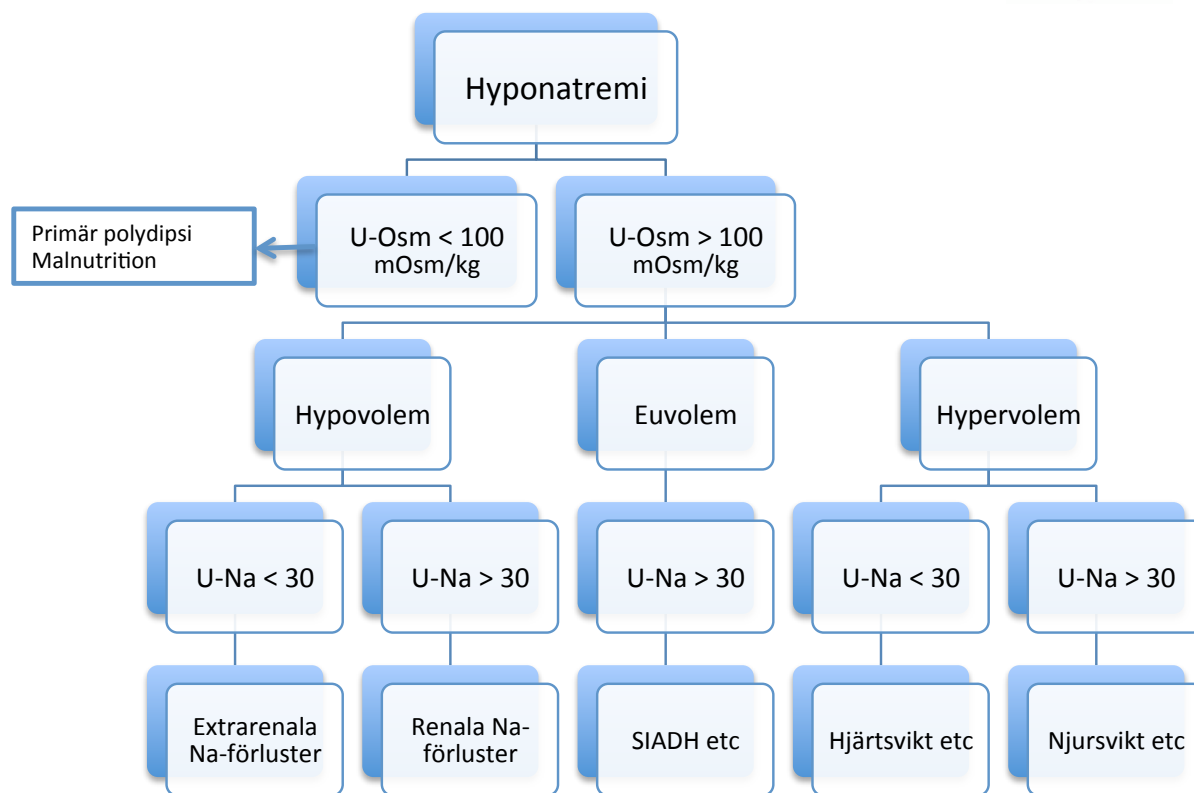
Hyponatremi

Primär polydipsi
Malnutrition

U-Osm < 100 mOsm/kg

U-Osm > 100 mOsm/kg

Hypovolem

Euvolem

Hypervolem

U-Na < 30

U-Na > 30

U-Na > 30

U-Na < 30

U-Na > 30

Extrarenala Na-förluster

Renala Na-förluster

SIADH etc

Hjärtsvikt etc

Njursvikt etc